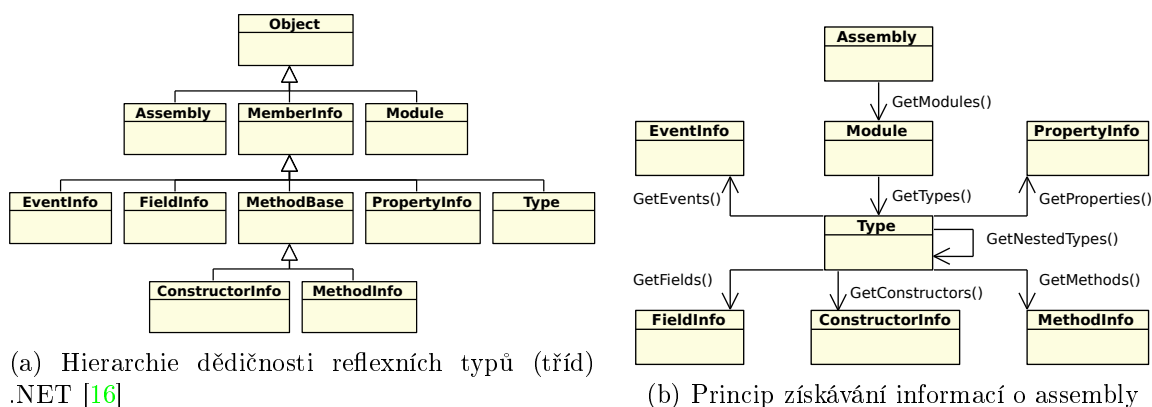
Object

Assembly

MemberInfo

Module

EventInfo

FieldInfo

MethodBase

PropertyInfo

Type

ConstructorInfo

MethodInfo

(a) Hierarchie dědičnosti reflexních typů (tříd) .NET [16]

Assembly

GetModules()

EventInfo

Module

PropertyInfo

GetEvents()

GetTypes()

GetProperties()

Type

GetNestedTypes()

GetFields()

GetConstructors()

GetMethods()

FieldInfo

ConstructorInfo

MethodInfo

(b) Princip získávání informací o assembly